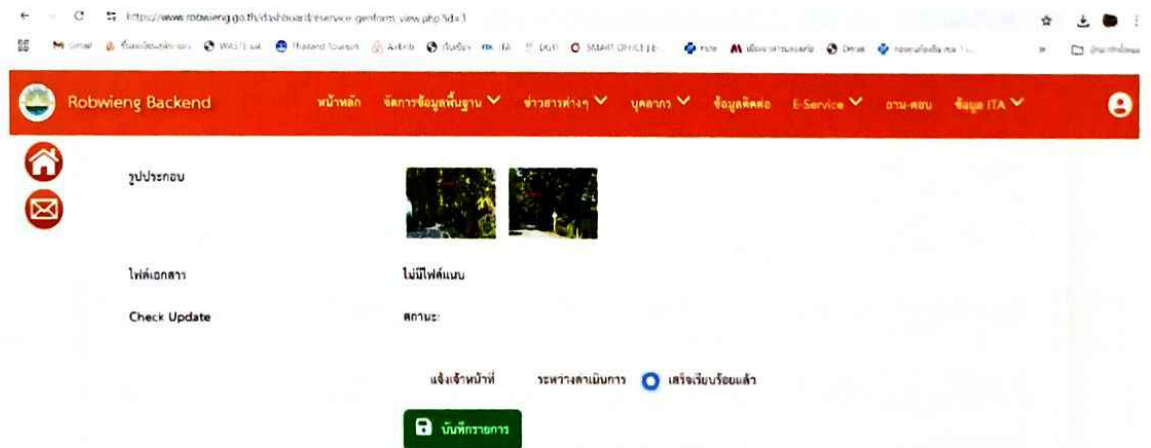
https://www.robwieng.go.th/dashboard/eservice-genform-view.php?id=1

Gmail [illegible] WASTE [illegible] Thailand Tourism Airbnb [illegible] ITA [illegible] SMART OFFICE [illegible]

Robwieng Backend หน้าหลัก จัดการข้อมูลพื้นฐาน ข่าวสารต่างๆ บุคลากร ข้อมูลติดต่อ E-Service ถาม-ตอบ ข้อมูล ITA

รูปประกอบ

ไฟล์เอกสาร ไม่มีไฟล์แนบ

Check Update สถานะ:

แจ้งเจ้าหน้าที่ ระหว่างดำเนินการ เสร็จเรียบร้อยแล้ว

บันทึกรายการ